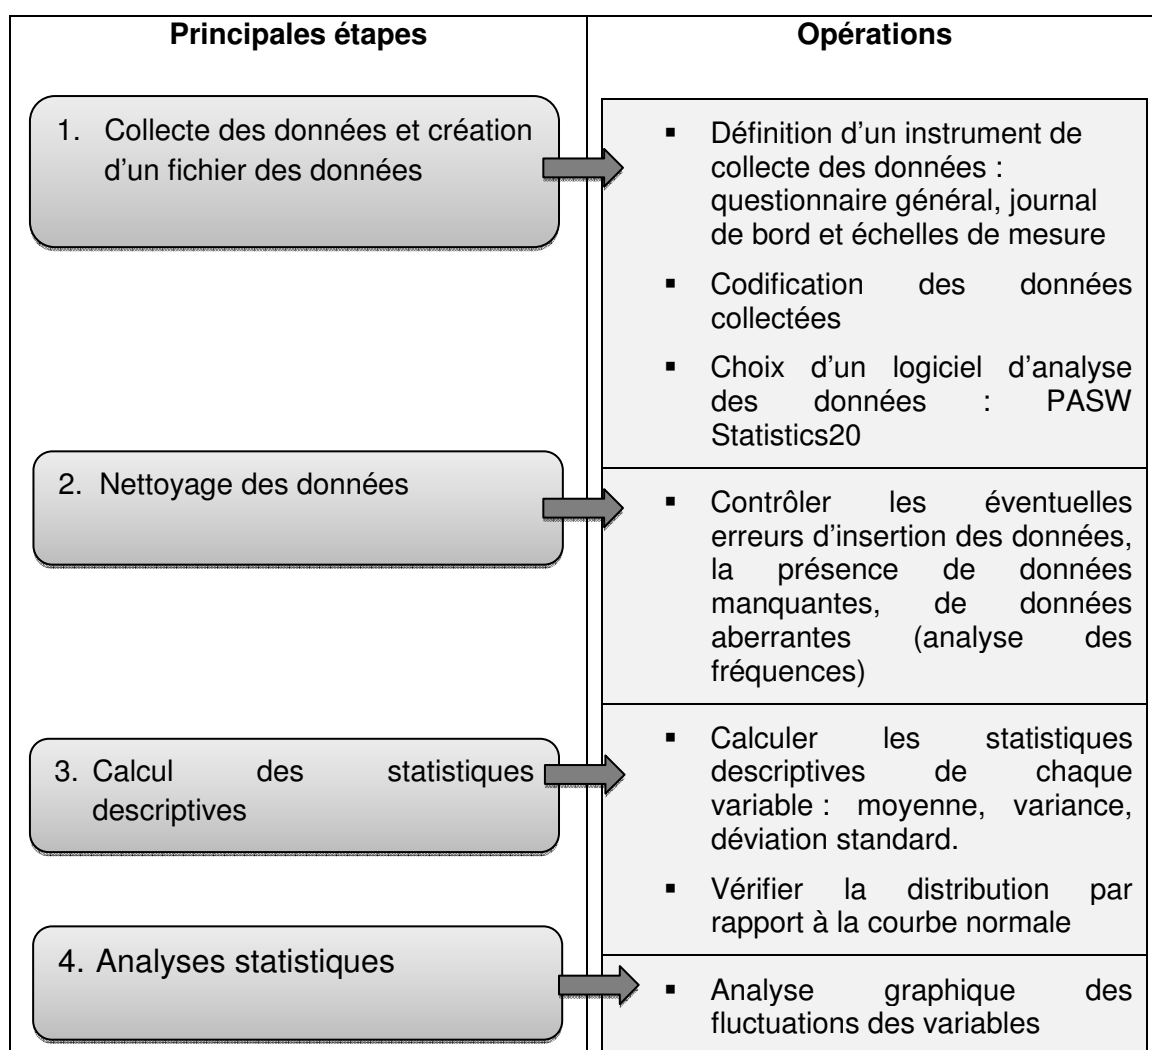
| Principales étapes | Opérations |
|---|---|
| 1. Collecte des données et création d'un fichier des données | ▪ Définition d'un instrument de collecte des données : questionnaire général, journal de bord et échelles de mesure<br>▪ Codification des données collectées<br>▪ Choix d'un logiciel d'analyse des données : PASW Statistics20 |
| 2. Nettoyage des données | ▪ Contrôler les éventuelles erreurs d'insertion des données, la présence de données manquantes, de données aberrantes (analyse des fréquences) |
| 3. Calcul des statistiques descriptives | ▪ Calculer les statistiques descriptives de chaque variable : moyenne, variance, déviation standard.<br>▪ Vérifier la distribution par rapport à la courbe normale |
| 4. Analyses statistiques | ▪ Analyse graphique des fluctuations des variables |